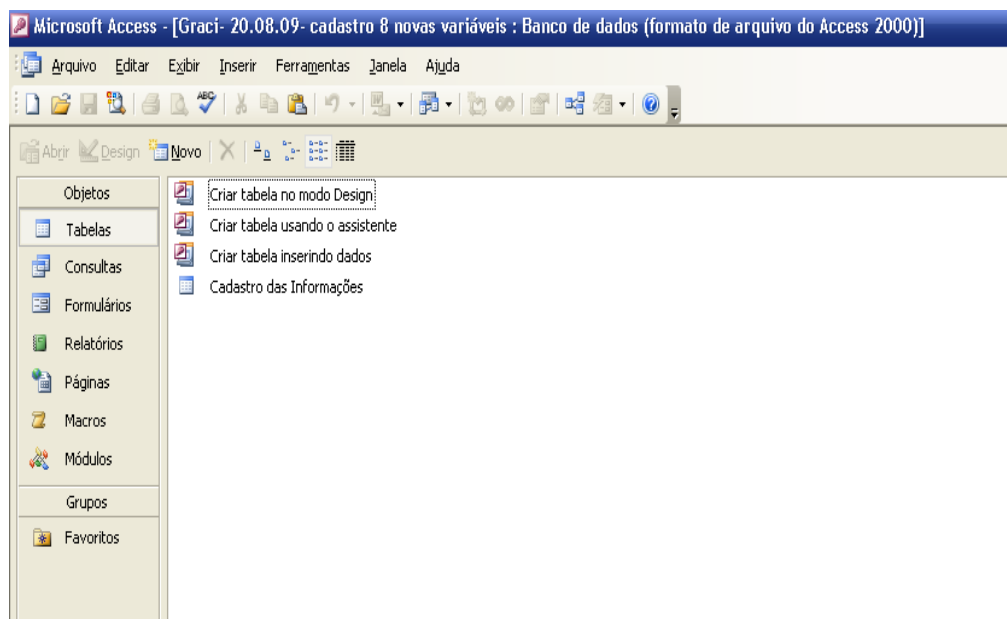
Microsoft Access - [Graci- 20.08.09- cadastro 8 novas variáveis : Banco de dados (formato de arquivo do Access 2000)]

Arquivo Editar Exibir Inserir Ferramentas Janela Ajuda

Abrir Design Novo

Objetos
Tabelas
Consultas
Formulários
Relatórios
Páginas
Macros
Módulos
Grupos
Favoritos

Criar tabela no modo Design
Criar tabela usando o assistente
Criar tabela inserindo dados
Cadastro das Informações